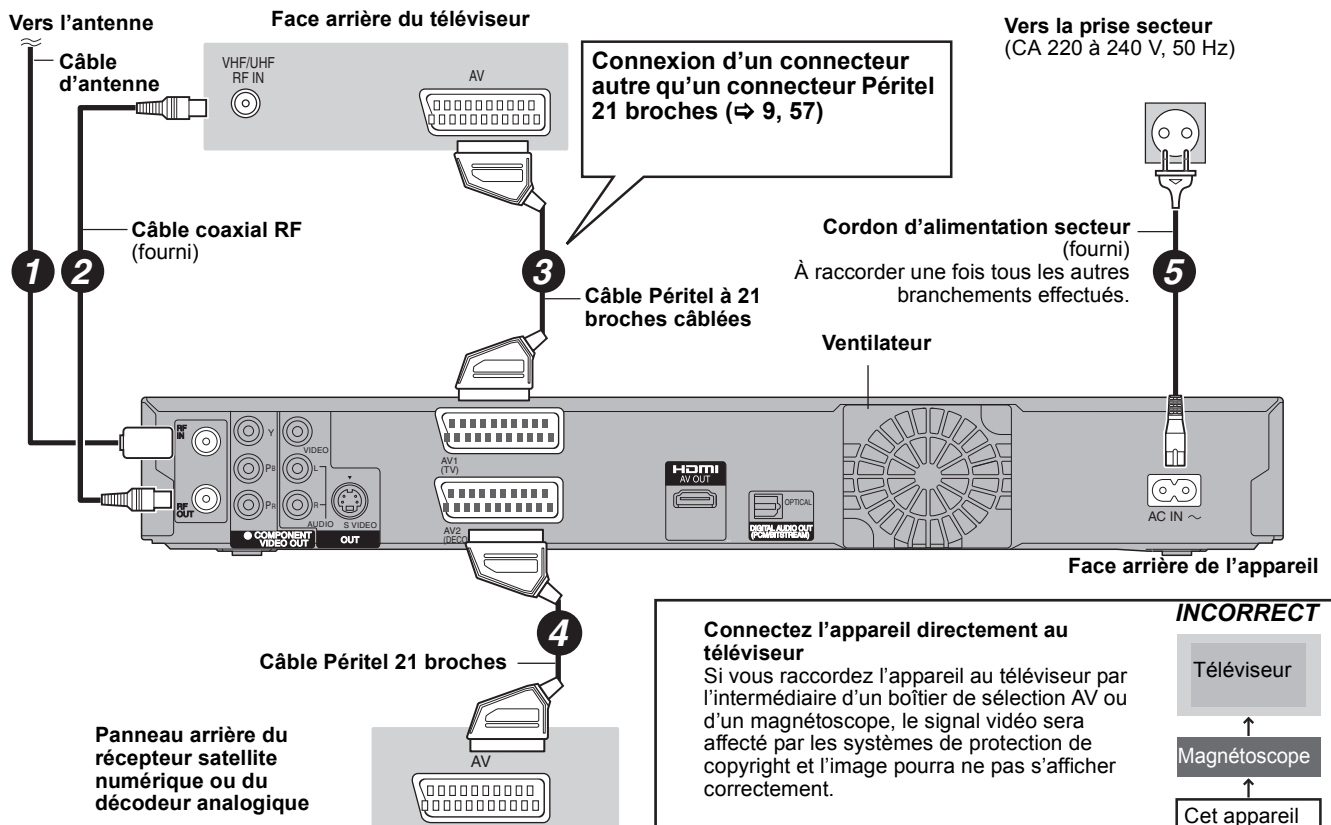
Vers l'antenne

Câble d'antenne

Face arrière du téléviseur

VHF/UHF RF IN

AV

Connexion d'un connecteur autre qu'un connecteur Péritel 21 broches (⇨ 9, 57)

Vers la prise secteur (CA 220 à 240 V, 50 Hz)

Câble coaxial RF (fourni)

1

2

3

Câble Péritel à 21 broches câblées

Cordon d'alimentation secteur (fourni) À raccorder une fois tous les autres branchements effectués.

5

Ventilateur

RF IN

RF OUT

Y

PB

PR

COMPONENT VIDEO OUT

VIDEO

L

R

AUDIO

S VIDEO

OUT

AV1 (TV)

AV2 (DECO

HDMI AV OUT

OPTICAL

DIGITAL AUDIO OUT (PCM/BITSTREAM)

AC IN ~

Face arrière de l'appareil

4

Câble Péritel 21 broches

Panneau arrière du récepteur satellite numérique ou du décodeur analogique

AV

Connectez l'appareil directement au téléviseur
Si vous raccordez l'appareil au téléviseur par l'intermédiaire d'un boîtier de sélection AV ou d'un magnétoscope, le signal vidéo sera affecté par les systèmes de protection de copyright et l'image pourra ne pas s'afficher correctement.

INCORRECT

Téléviseur

Magnétoscope

Cet appareil